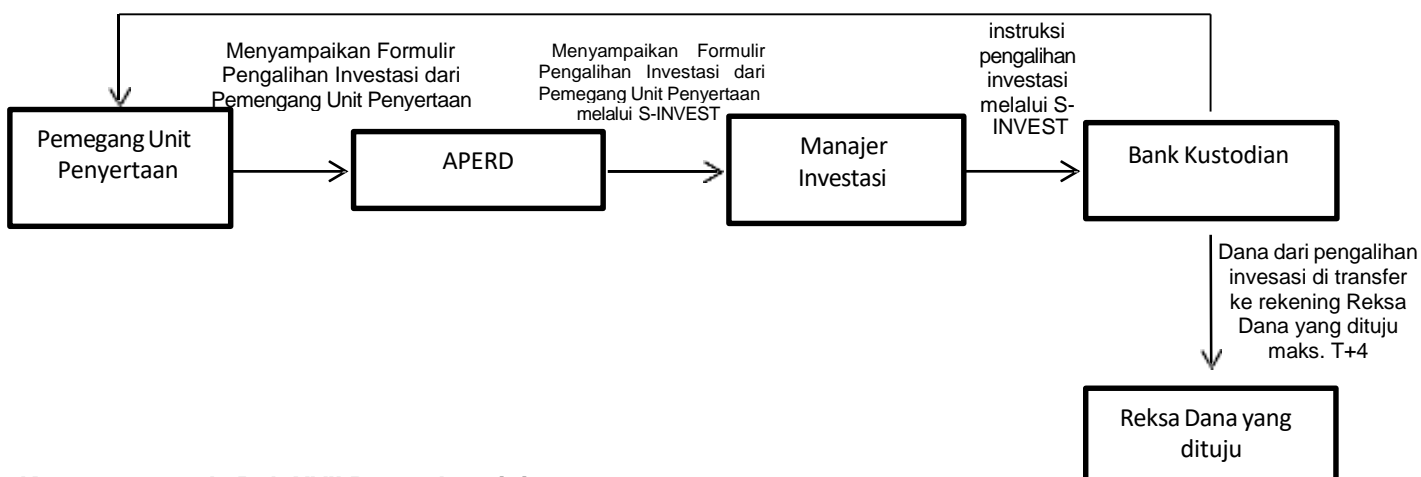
Menyampaikan Formulir Pengalihan Investasi dari Pemegang Unit Penyertaan

Menyampaikan Formulir Pengalihan Investasi dari Pemegang Unit Penyertaan melalui S-INVEST

instruksi pengalihan investasi melalui S-INVEST

Pemegang Unit Penyertaan

APERD

Manajer Investasi

Bank Kustodian

Dana dari pengalihan invesasi di transfer ke rekening Reksa Dana yang dituju maks. T+4

Reksa Dana yang dituju

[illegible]